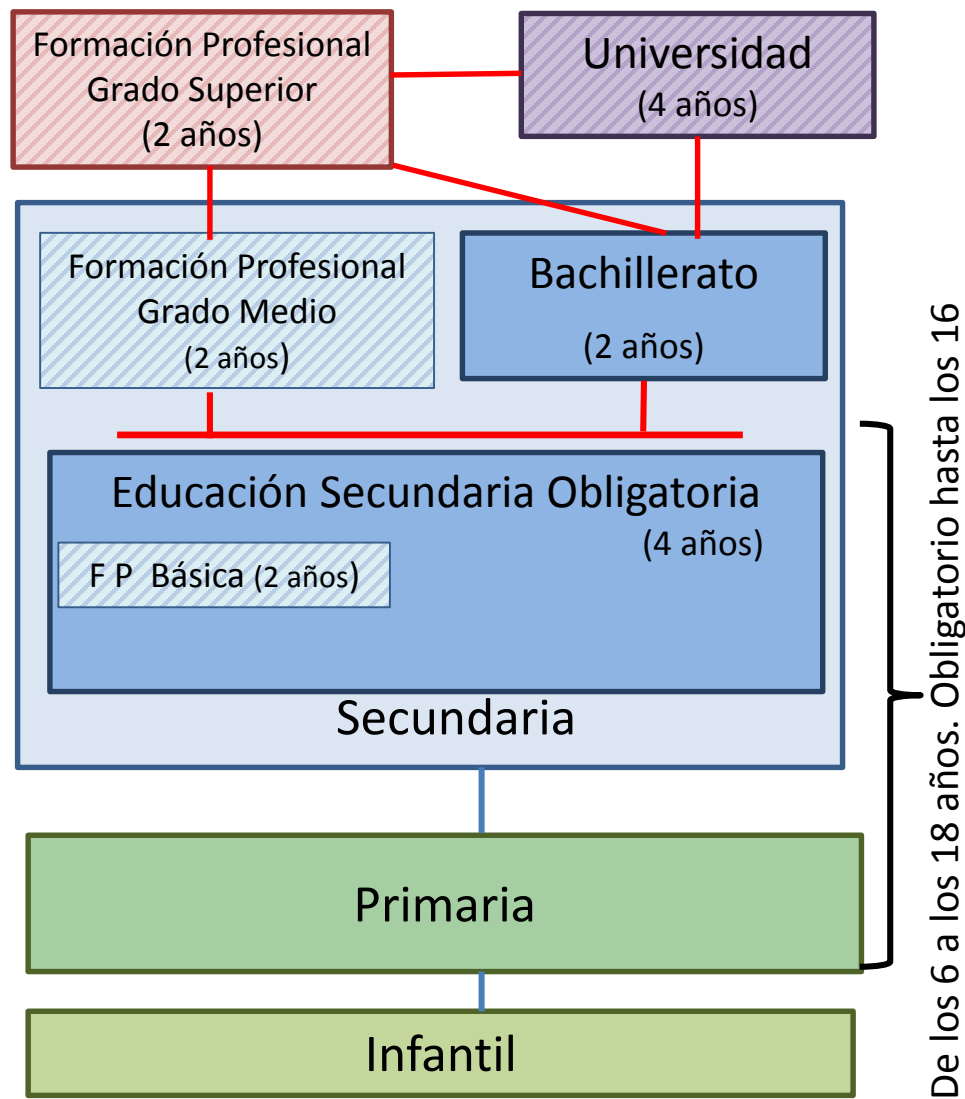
Formación Profesional Grado Superior (2 años)

Universidad (4 años)

Formación Profesional Grado Medio (2 años)

Bachillerato (2 años)

Educación Secundaria Obligatoria (4 años)

F P Básica (2 años)

Secundaria

Primaria

Infantil

De los 6 a los 18 años. Obligatorio hasta los 16